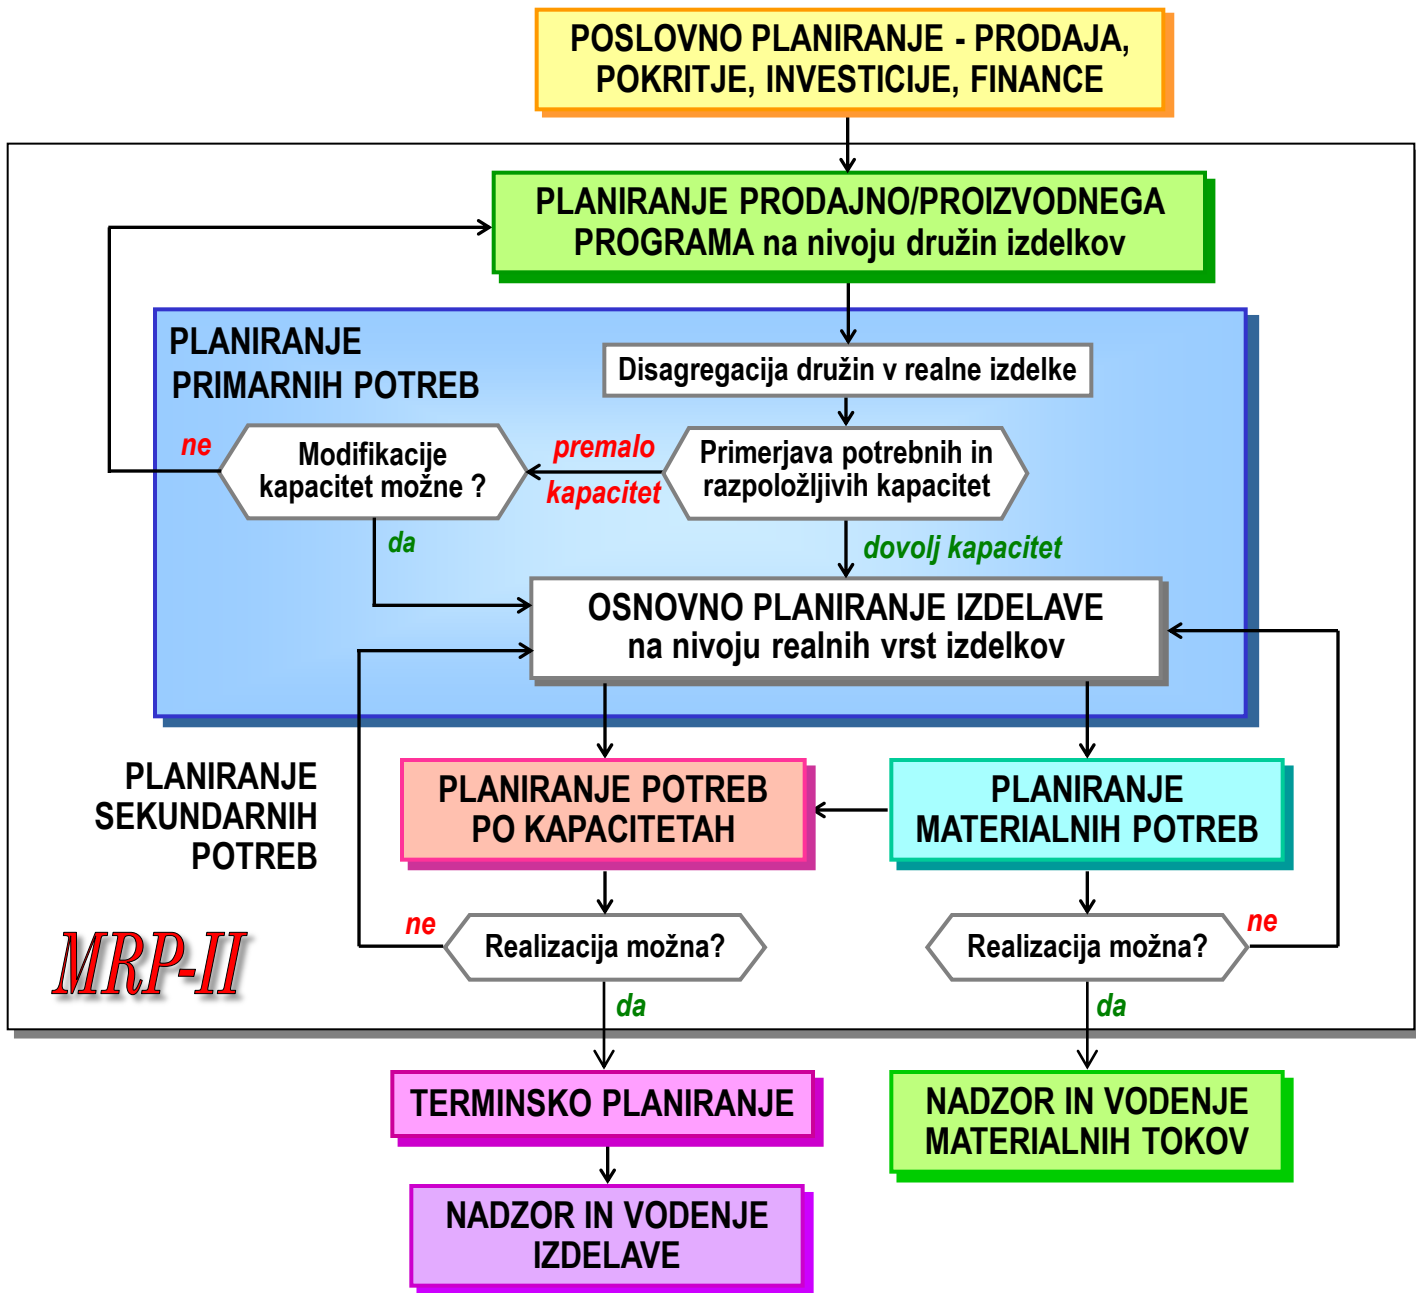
POSLOVNO PLANIRANJE - PRODAJA, POKRITJE, INVESTICIJE, FINANCE

PLANIRANJE PRODAJNO/PROIZVODNEGA PROGRAMA na nivoju družin izdelkov

PLANIRANJE PRIMARNIH POTREB

Disagregacija družin v realne izdelke

ne

Modifikacije kapacitet možne ?

premalo kapacitet

Primerjava potrebnih in razpoložljivih kapacitet

da

dovolj kapacitet

OSNOVNO PLANIRANJE IZDELAVE na nivoju realnih vrst izdelkov

PLANIRANJE SEKUNDARNIH POTREB

PLANIRANJE POTREB PO KAPACITETAH

PLANIRANJE MATERIALNIH POTREB

ne

Realizacija možna?

Realizacija možna?

ne

MRP-II

da

da

TERMINSKO PLANIRANJE

NADZOR IN VODENJE MATERIALNIH TOKOV

NADZOR IN VODENJE IZDELAVE